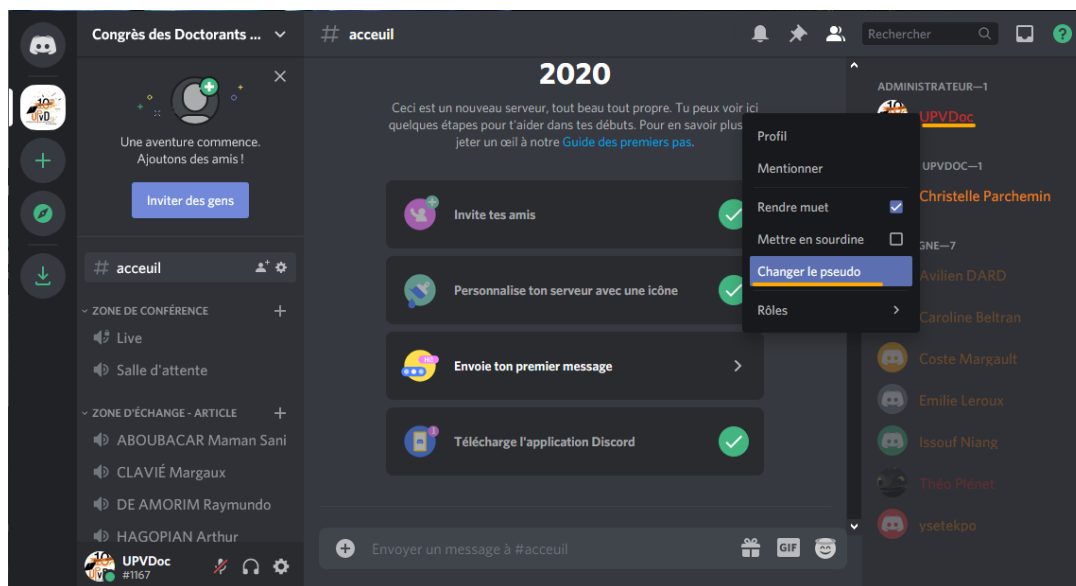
Congrès des Doctorants ...

Une aventure commence.
Ajoutons des amis !

Inviter des gens

# acceuil

ZONE DE CONFÉRENCE
Live
Salle d'attente

ZONE D'ÉCHANGE - ARTICLE
ABOUBACAR Maman Sani
CLAVIÉ Margaux
DE AMORIM Raymundo
HAGOPIAN Arthur

UPVDoc
#1167

# acceuil

Rechercher

2020

Ceci est un nouveau serveur, tout beau tout propre. Tu peux voir ici quelques étapes pour t'aider dans tes débuts. Pour en savoir plus jeter un œil à notre Guide des premiers pas.

Invite tes amis

Personnalise ton serveur avec une icône

Envoie ton premier message

Télécharge l'application Discord

Envoyer un message à #acceuil

GIF

Profil
Mentionner
Rendre muet
Mettre en sourdine
Changer le pseudo
Rôles

ADMINISTRATEUR—1
UPVDoc
UPVDOC—1
Christelle Parchemin
GNE—7
Avilien DARD
Caroline Beltran
Coste Margault
Emilie Leroux
Issouf Niang
Theo Plénet
ysetekpo